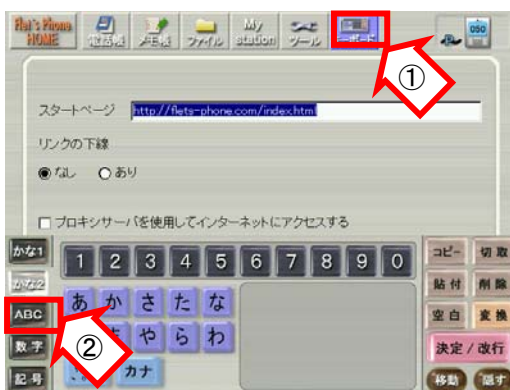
Flet's Phone HOME 電話帳 メモ帳 ファイル My station ツール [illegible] 050

①

スタートページ http://flets-phone.com/index.htm

リンクの下線

◉なし ○あり

☐ プロキシサーバを使用してインターネットにアクセスする

かな1
かな2
ABC
数字
記号

1 2 3 4 5 6 7 8 9 0

あ か さ た な
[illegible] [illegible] や ら わ
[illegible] カナ

②

コピー 切取
貼付 削除
空白 変換
決定／改行
移動 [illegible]